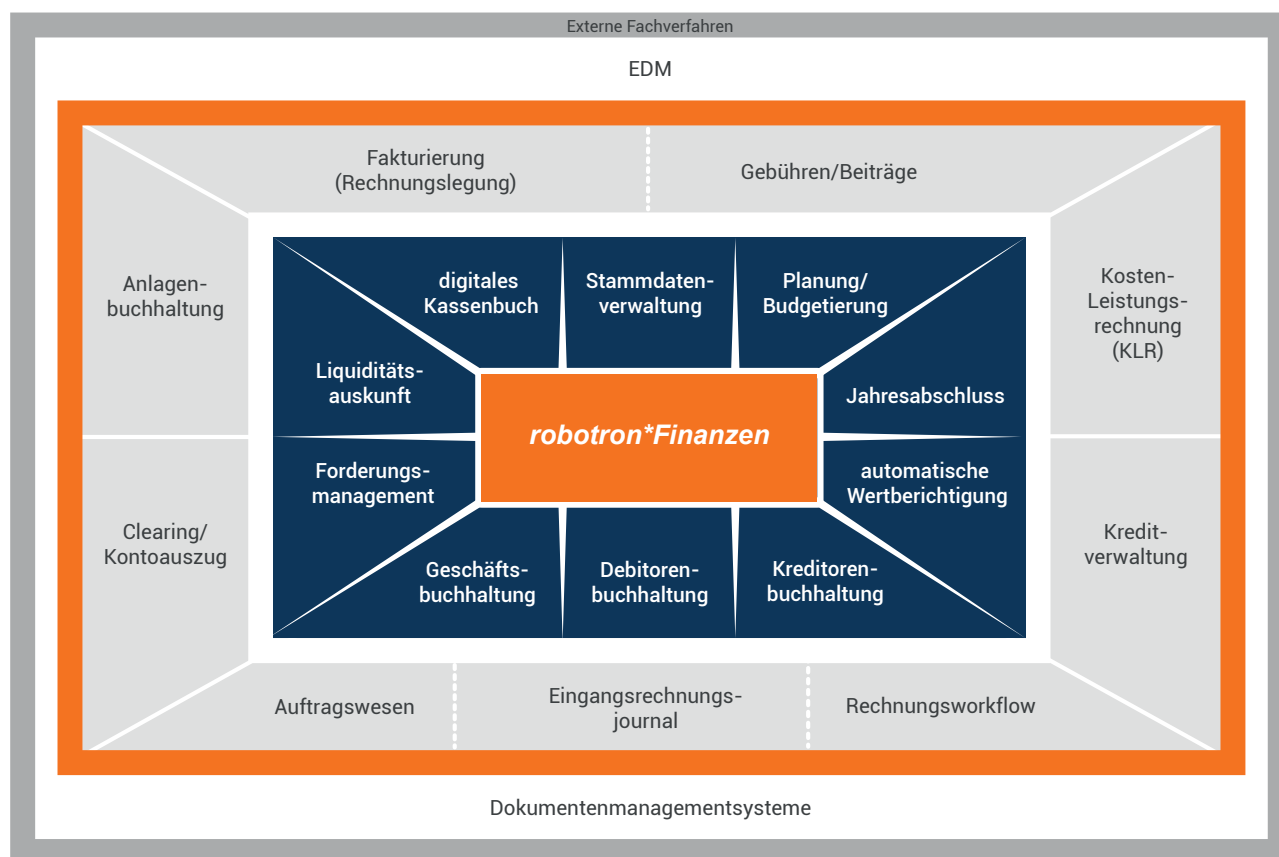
Externe Fachverfahren

EDM

Fakturierung (Rechnungslegung)

Gebühren/Beiträge

Anlagenbuchhaltung

Kosten-Leistungsrechnung (KLR)

digitales Kassenbuch

Stammdatenverwaltung

Planung/ Budgetierung

Liquiditätsauskunft

Jahresabschluss

robotron*Finanzen

Forderungsmanagement

automatische Wertberichtigung

Geschäftsbuchhaltung

Debitorenbuchhaltung

Kreditorenbuchhaltung

Clearing/ Kontoauszug

Kreditverwaltung

Auftragswesen

Eingangsrechnungsjournal

Rechnungsworkflow

Dokumentenmanagementsysteme